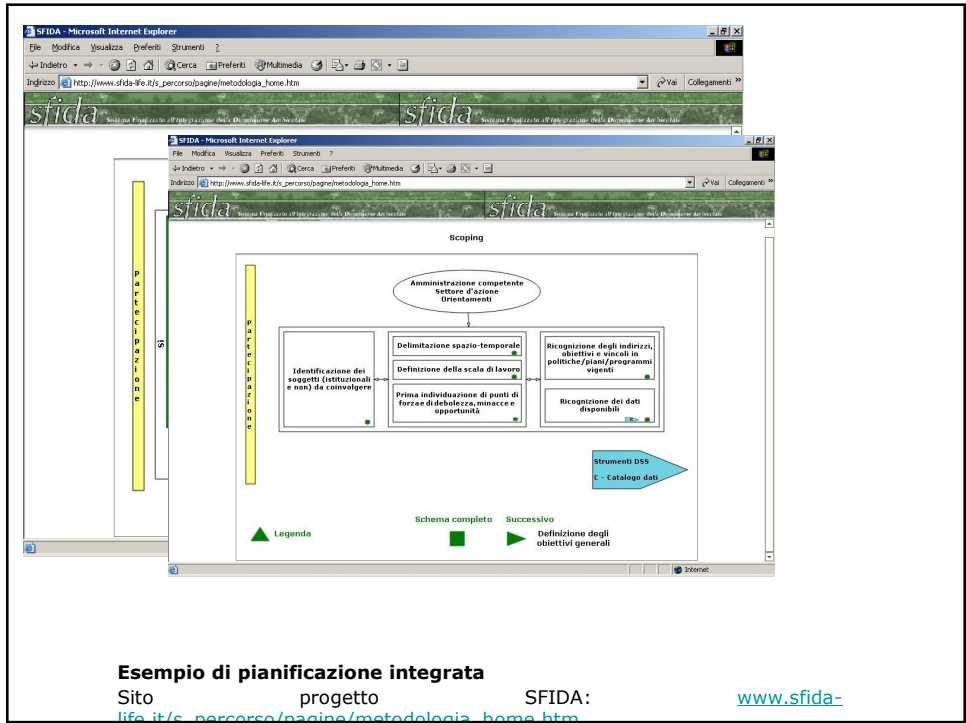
SFIDA - Microsoft Internet Explorer
File Modifica Visualizza Preferiti Strumenti ?
Indietro Cerca Preferiti Multimedia
Indirizzo http://www.sfida-life.it/s_percorso/pagine/metodologia_home.htm
Vai Collegamenti

sfida Sistema Finalizzato all'Integrazione della Dimensione Ambientale
sfida Sistema Finalizzato all'Integrazione della Dimensione Ambientale

P a r t e c i p a z i o n e

Si

SFIDA - Microsoft Internet Explorer
File Modifica Visualizza Preferiti Strumenti ?
Indietro Cerca Preferiti Multimedia
Indirizzo http://www.sfida-life.it/s_percorso/pagine/metodologia_home.htm
Vai Collegamenti

sfida Sistema Finalizzato all'Integrazione della Dimensione Ambientale
sfida Sistema Finalizzato all'Integrazione della Dimensione Ambientale

Scoping

P a r t e c i p a z i o n e

Amministrazione competente
Settore d'azione
Orientamenti

Identificazione dei soggetti (istituzionali e non) da coinvolgere

Delimitazione spazio-temporale

Definizione della scala di lavoro

Prima individuazione di punti di forza e di debolezza, minacce e opportunità

Ricognizione degli indirizzi, obiettivi e vincoli in politiche/piani/programmi vigenti

Ricognizione dei dati disponibili

Strumenti DSS
C - Catalogo dati

Legenda

Schema completo

Successivo

Definizione degli obiettivi generali

Internet

Esempio di pianificazione integrata
Sito progetto SFIDA: www.sfida-life.it/s_percorso/pagine/metodologia_home.htm